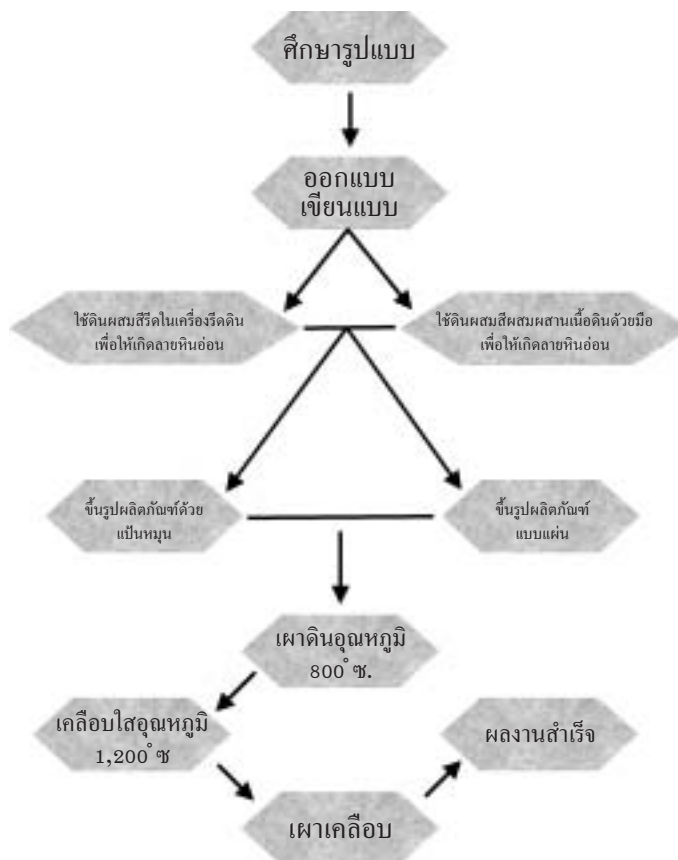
ศึกษารูปแบบ

ออกแบบ
เขียนแบบ

ใช้ดินผสมสีรีดในเครื่องรีดดิน
เพื่อให้เกิดลายหินอ่อน

ใช้ดินผสมสีผสมผสานเนื้อดินด้วยมือ
เพื่อให้เกิดลายหินอ่อน

ขึ้นรูปผลิตภัณฑ์ด้วย
แป้นหมุน

ขึ้นรูปผลิตภัณฑ์
แบบแผ่น

เผาดินอุณหภูมิ
800 °ซ.

เคลือบใสอุณหภูมิ
1,200 °ซ

เผาเคลือบ

ผลงานสำเร็จ